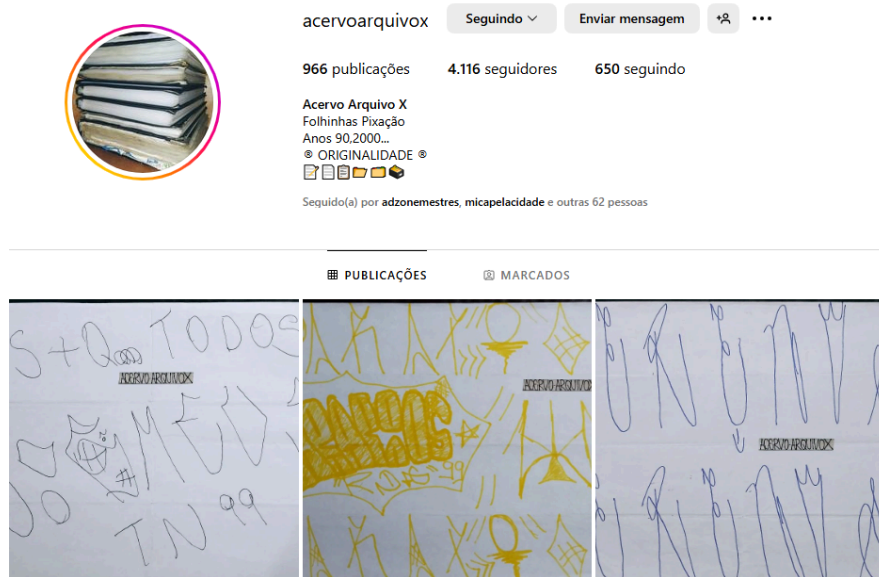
acervoarquivox

Seguindo

Enviar mensagem

966 publicações 4.116 seguidores 650 seguindo

Acervo Arquivo X
Folhinhas Pixação
Anos 90,2000...
® ORIGINALIDADE ®
📝📄📋📂📁📦

Seguido(a) por adzonemestres, micapelacidade e outras 62 pessoas

PUBLICAÇÕES

MARCADOS

S+Q TODOS
ACERVO ARQUIVO X
MEU
TN 99

ACERVO ARQUIVO X
99

ACERVO ARQUIVO X